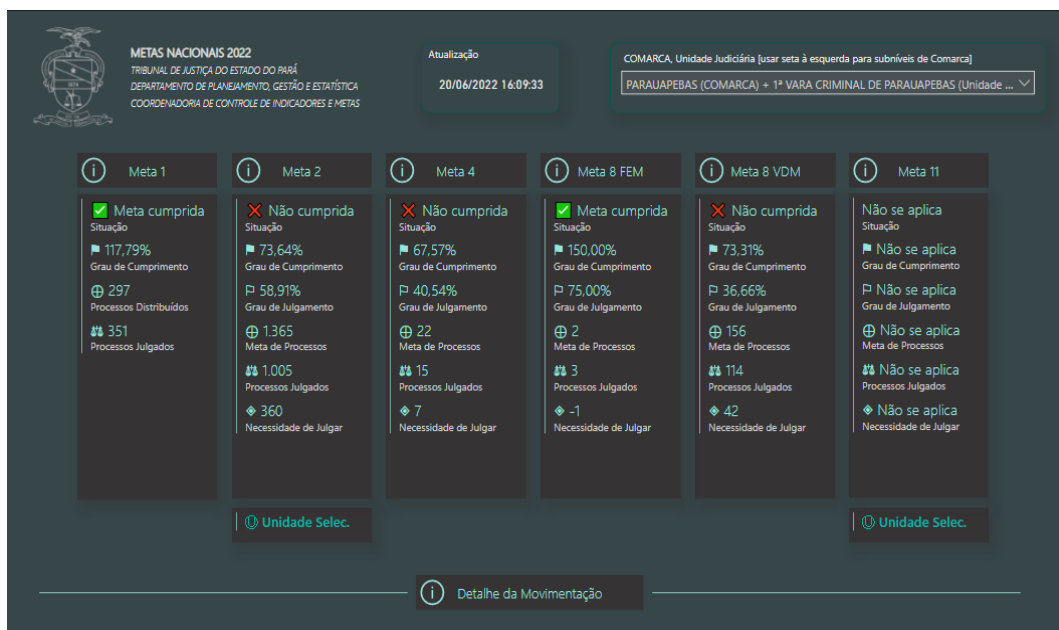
METAS NACIONAIS 2022
TRIBUNAL DE JUSTIÇA DO ESTADO DO PARÁ
DEPARTAMENTO DE PLANEJAMENTO, GESTÃO E ESTATÍSTICA
COORDENADORIA DE CONTROLE DE INDICADORES E METAS

Atualização
20/06/2022 16:09:33

COMARCA, Unidade Judiciária [usar seta à esquerda para subníveis de Comarca]
PARAUAPEBAS (COMARCA) + 1ª VARA CRIMINAL DE PARAUAPEBAS (Unidade ...

Meta 1
Meta cumprida
Situação
117,79%
Grau de Cumprimento
297
Processos Distribuídos
351
Processos Julgados

Meta 2
Não cumprida
Situação
73,64%
Grau de Cumprimento
58,91%
Grau de Julgamento
1.365
Meta de Processos
1.005
Processos Julgados
360
Necessidade de Julgar
Unidade Selec.

Meta 4
Não cumprida
Situação
67,57%
Grau de Cumprimento
40,54%
Grau de Julgamento
22
Meta de Processos
15
Processos Julgados
7
Necessidade de Julgar

Meta 8 FEM
Meta cumprida
Situação
150,00%
Grau de Cumprimento
75,00%
Grau de Julgamento
2
Meta de Processos
3
Processos Julgados
-1
Necessidade de Julgar

Meta 8 VDM
Não cumprida
Situação
73,31%
Grau de Cumprimento
36,66%
Grau de Julgamento
156
Meta de Processos
114
Processos Julgados
42
Necessidade de Julgar

Meta 11
Não se aplica
Situação
Não se aplica
Grau de Cumprimento
Não se aplica
Grau de Julgamento
Não se aplica
Meta de Processos
Não se aplica
Processos Julgados
Não se aplica
Necessidade de Julgar
Unidade Selec.

Detalhe da Movimentação